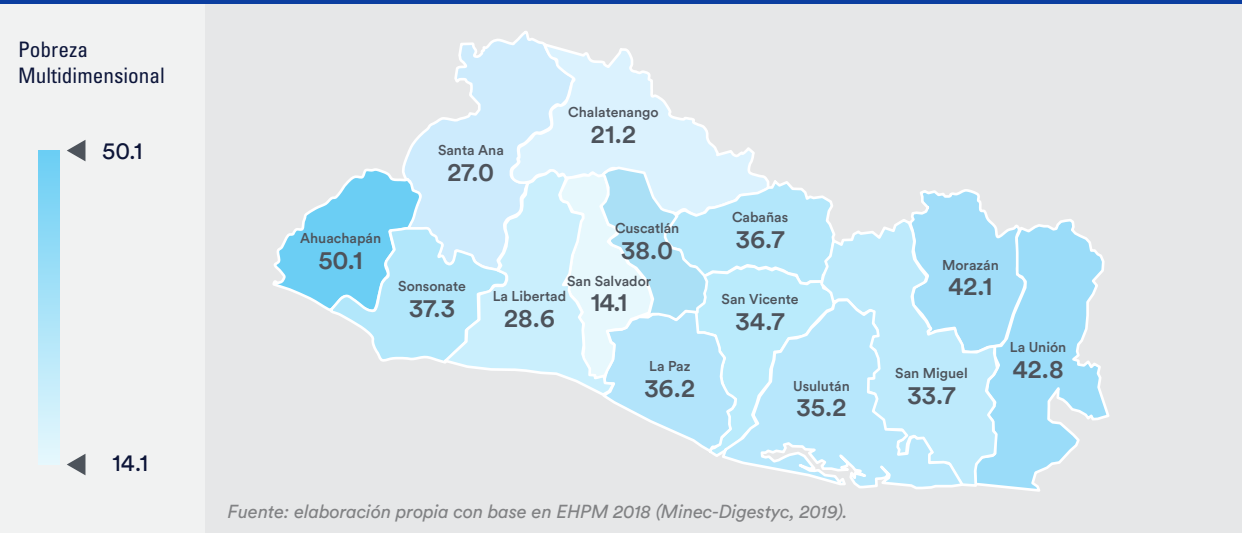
Pobreza Multidimensional

50.1

14.1

Chalatenango
21.2

Santa Ana
27.0

Ahuachapán
50.1

Sonsonate
37.3

La Libertad
28.6

San Salvador
14.1

Cuscatlán
38.0

Cabañas
36.7

San Vicente
34.7

La Paz
36.2

Usulután
35.2

San Miguel
33.7

Morazán
42.1

La Unión
42.8

Fuente: elaboración propia con base en EHPM 2018 (Minec-Digestyc, 2019).